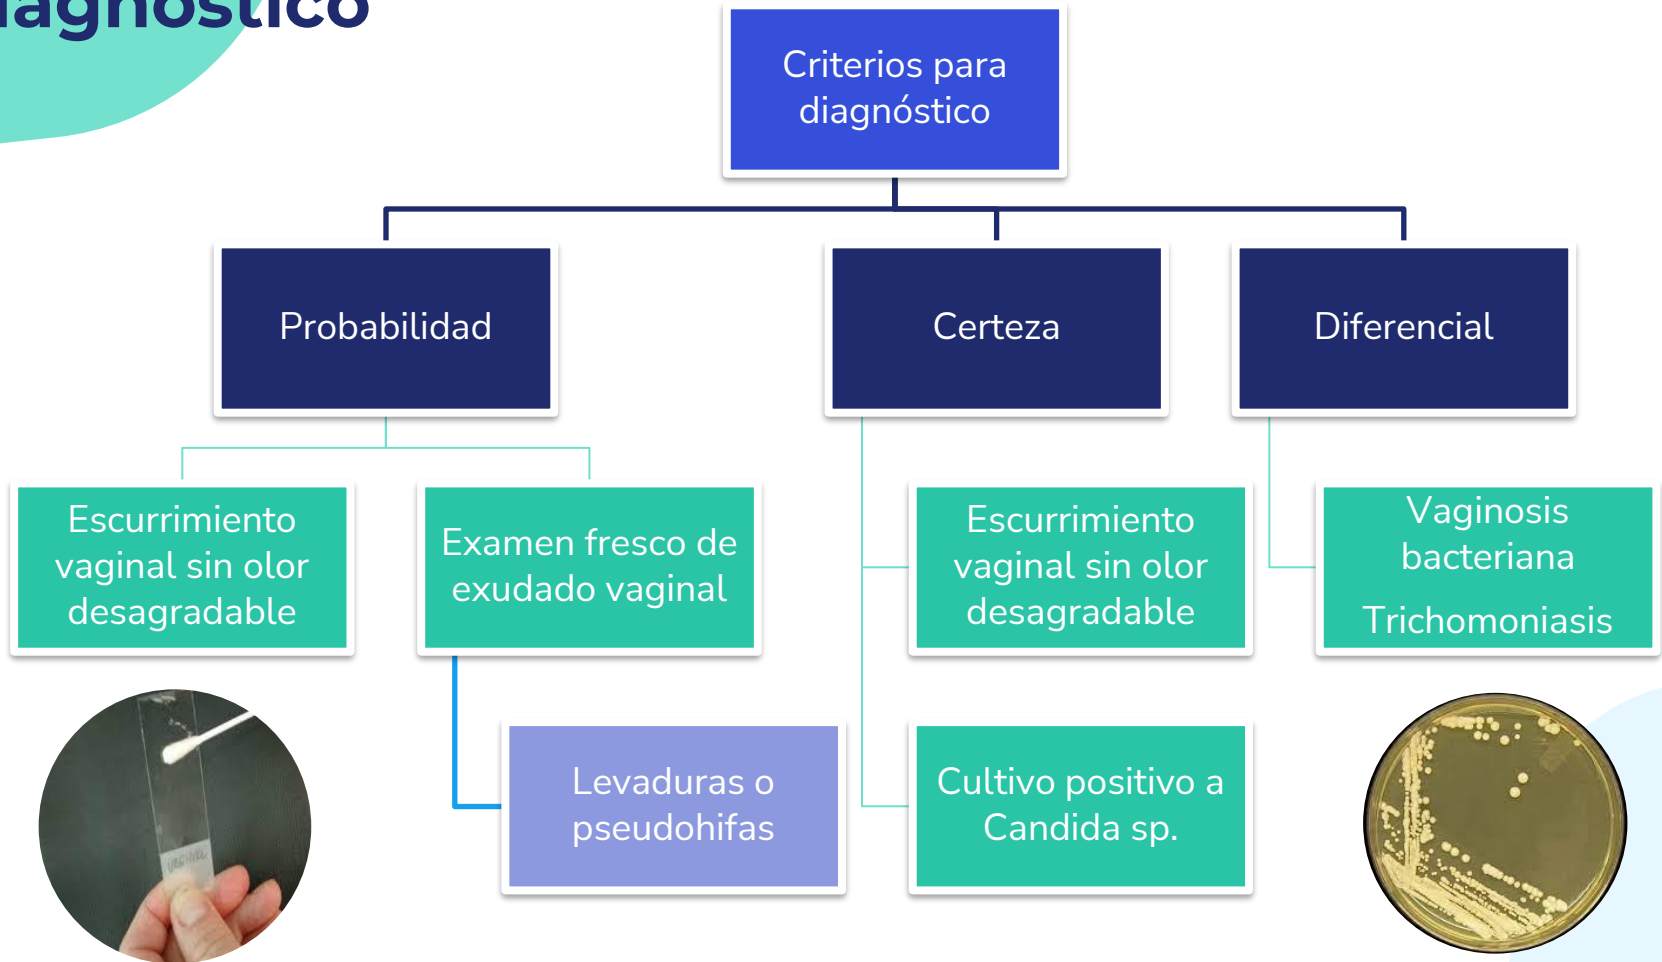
iagnóstico

Criterios para diagnóstico

Probabilidad

Certeza

Diferencial

Escurrimiento vaginal sin olor desagradable

Examen fresco de exudado vaginal

Escurrimiento vaginal sin olor desagradable

Vaginosis bacteriana

Trichomoniasis

Levaduras o pseudohifas

Cultivo positivo a Candida sp.